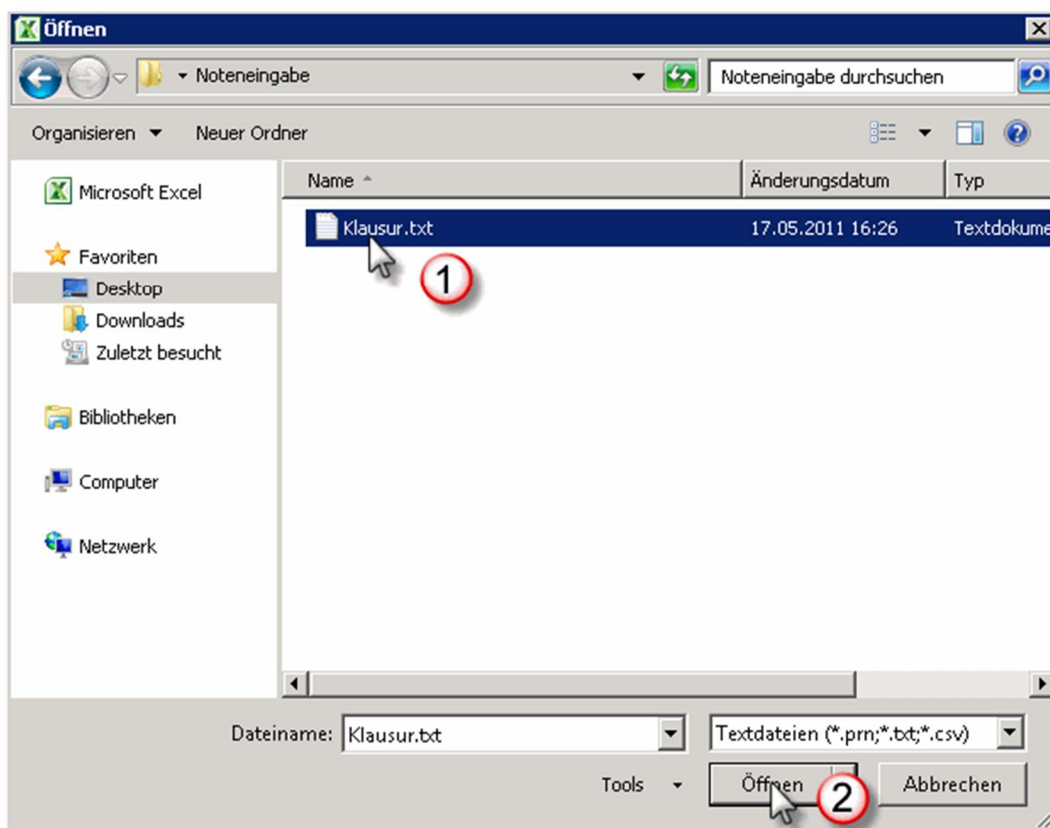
Öffnen

Noteneingabe

Noteneingabe durchsuchen

Organisieren ▾ Neuer Ordner

Microsoft Excel

Favoriten
Desktop
Downloads
Zuletzt besucht

Bibliotheken

Computer

Netzwerk

| Name | Änderungsdatum | Typ |
|---|---|---|
| Klausur.txt | 17.05.2011 16:26 | Textdokume |

1

Dateiname: Klausur.txt

Textdateien (*.prn;*.txt;*.csv)

Tools ▾ Öffnen Abbrechen

2